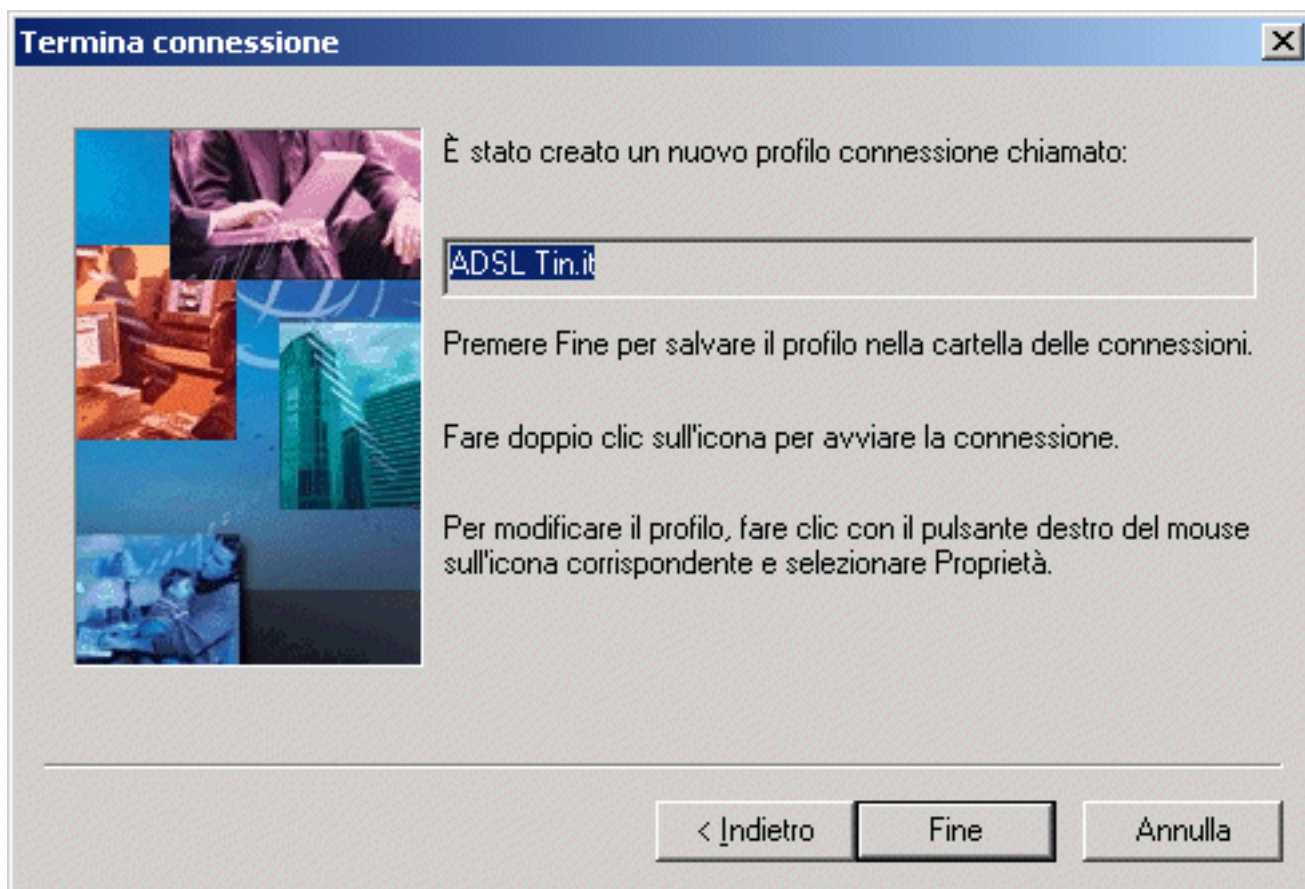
Termina connessione

È stato creato un nuovo profilo connessione chiamato:

ADSL Tin.it

Premere Fine per salvare il profilo nella cartella delle connessioni.

Fare doppio clic sull'icona per avviare la connessione.

Per modificare il profilo, fare clic con il pulsante destro del mouse sull'icona corrispondente e selezionare Proprietà.

< Indietro
Fine
Annulla